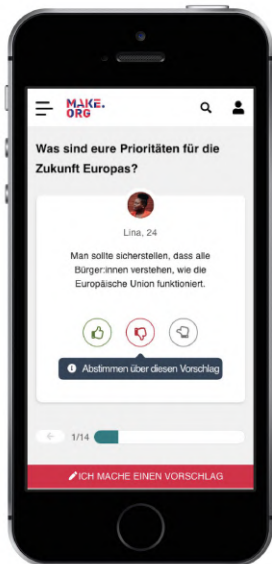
MAKE.
ORG

Was sind eure Prioritäten für die Zukunft Europas?

Lina, 24

Man sollte sicherstellen, dass alle Bürger:innen verstehen, wie die Europäische Union funktioniert.

Abstimmen über diesen Vorschlag

1/14

ICH MACHE EINEN VORSCHLAG